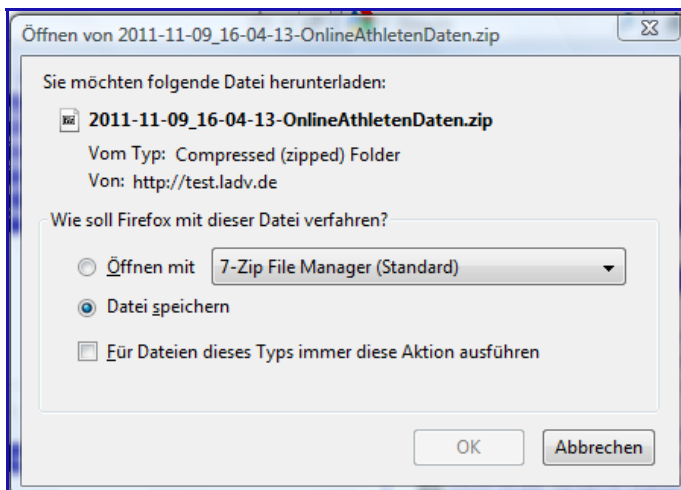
Öffnen von 2011-11-09_16-04-13-OnlineAthletenDaten.zip

Sie möchten folgende Datei herunterladen:

2011-11-09_16-04-13-OnlineAthletenDaten.zip

Vom Typ: Compressed (zipped) Folder

Von: http://test.ladv.de

Wie soll Firefox mit dieser Datei verfahren?

Öffnen mit 7-Zip File Manager (Standard)

Datei speichern

Für Dateien dieses Typs immer diese Aktion ausführen

OK

Abbrechen